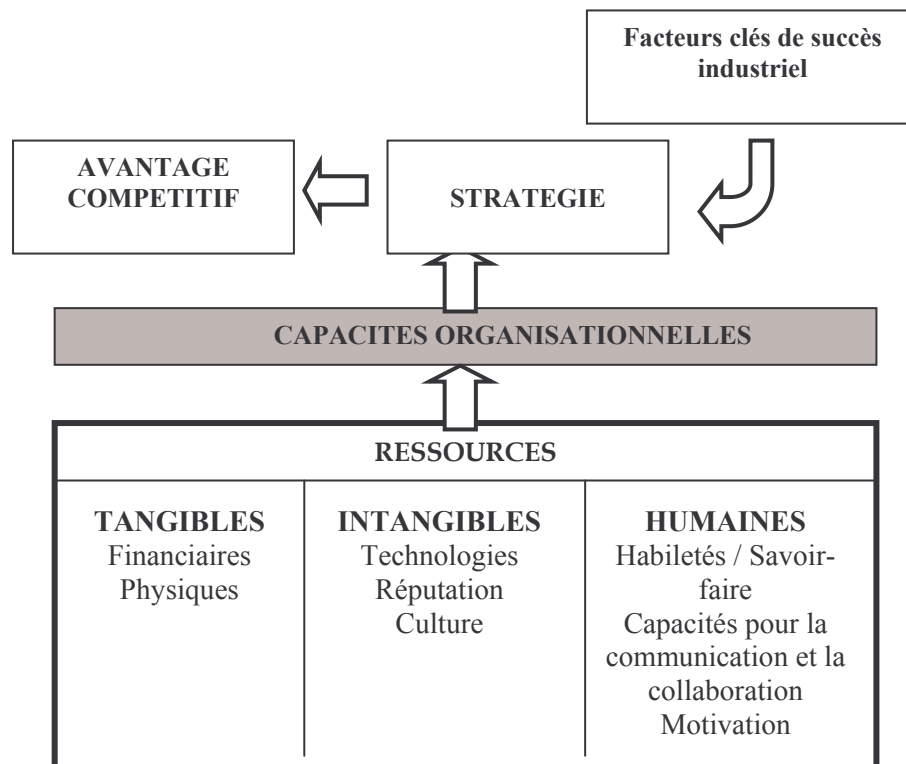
Facteurs clés de succès industriel

AVANTAGE COMPETITIF

STRATEGIE

CAPACITES ORGANISATIONNELLES

RESSOURCES

| TANGIBLES | INTANGIBLES | HUMAINES |
|---|---|---|
| Financiaires Physiques | Technologies Réputation Culture | Habiletés / Savoir-faire Capacités pour la communication et la collaboration Motivation |